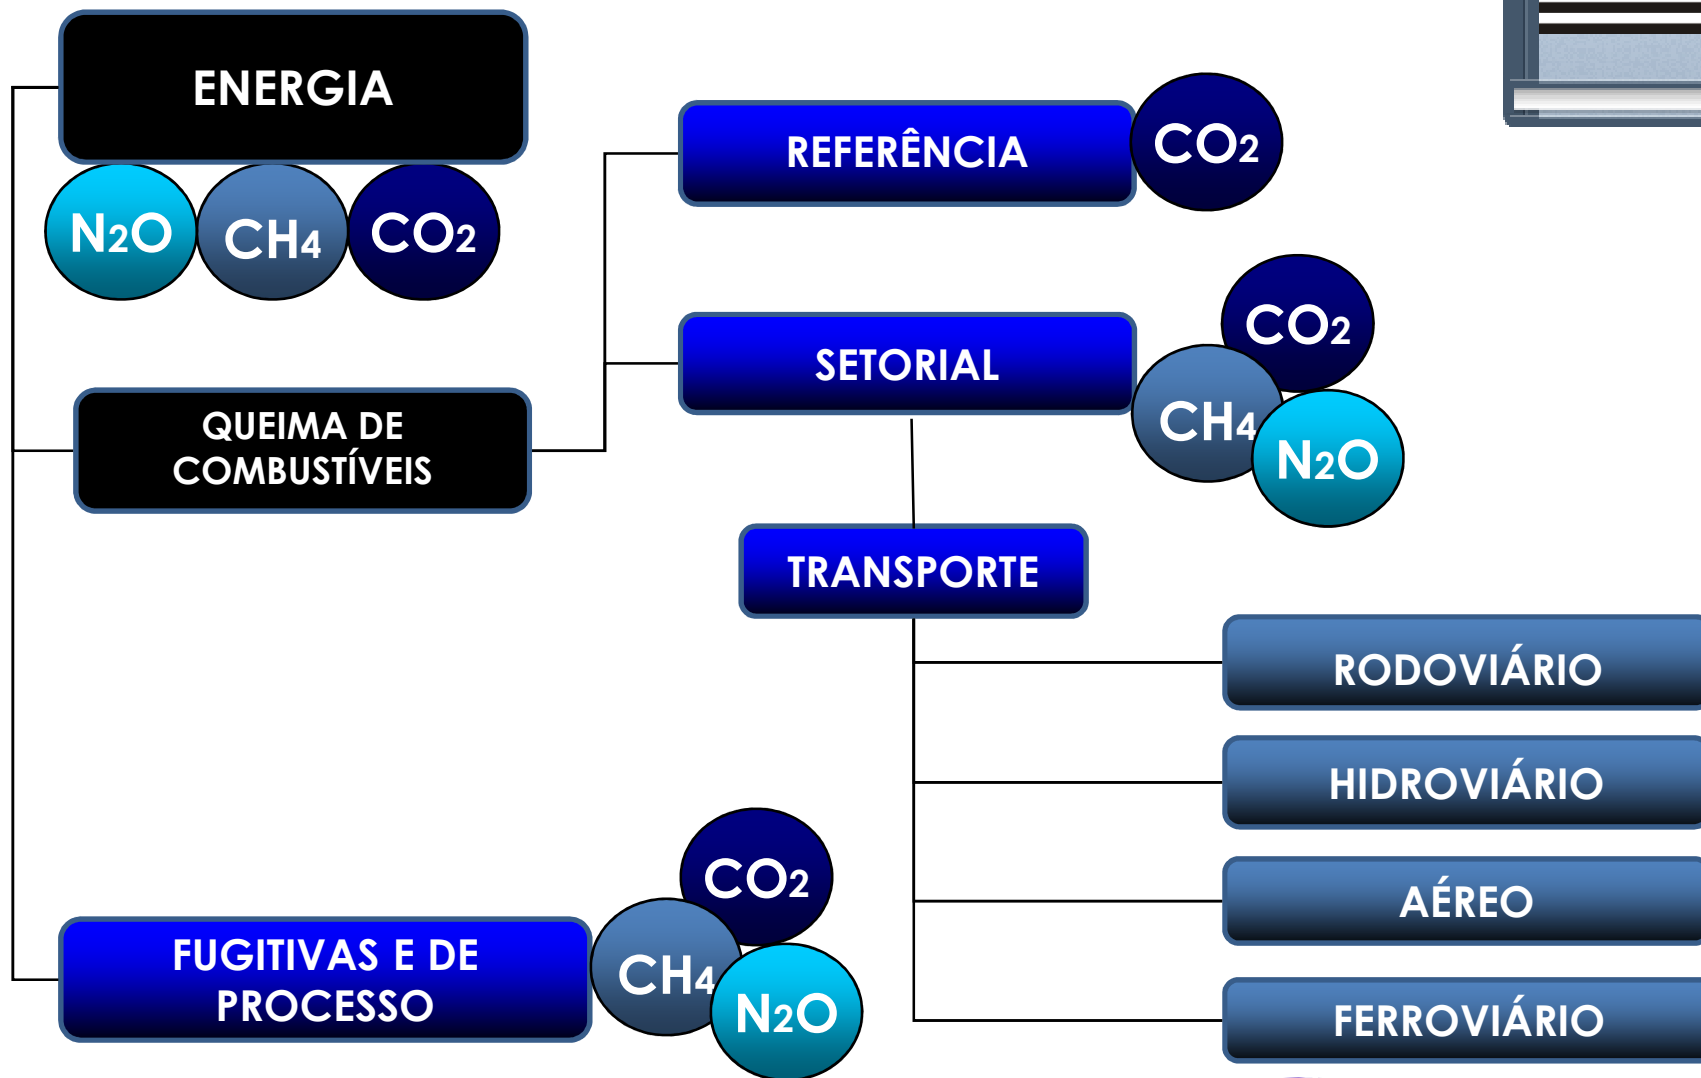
ENERGIA

$N_2O$ $CH_4$ $CO_2$

REFERÊNCIA $CO_2$

SETORIAL $CO_2$ $CH_4$ $N_2O$

QUEIMA DE COMBUSTÍVEIS

TRANSPORTE

RODOVIÁRIO

HIDROVIÁRIO

AÉREO

FERROVIÁRIO

FUGITIVAS E DE PROCESSO $CO_2$ $CH_4$ $N_2O$